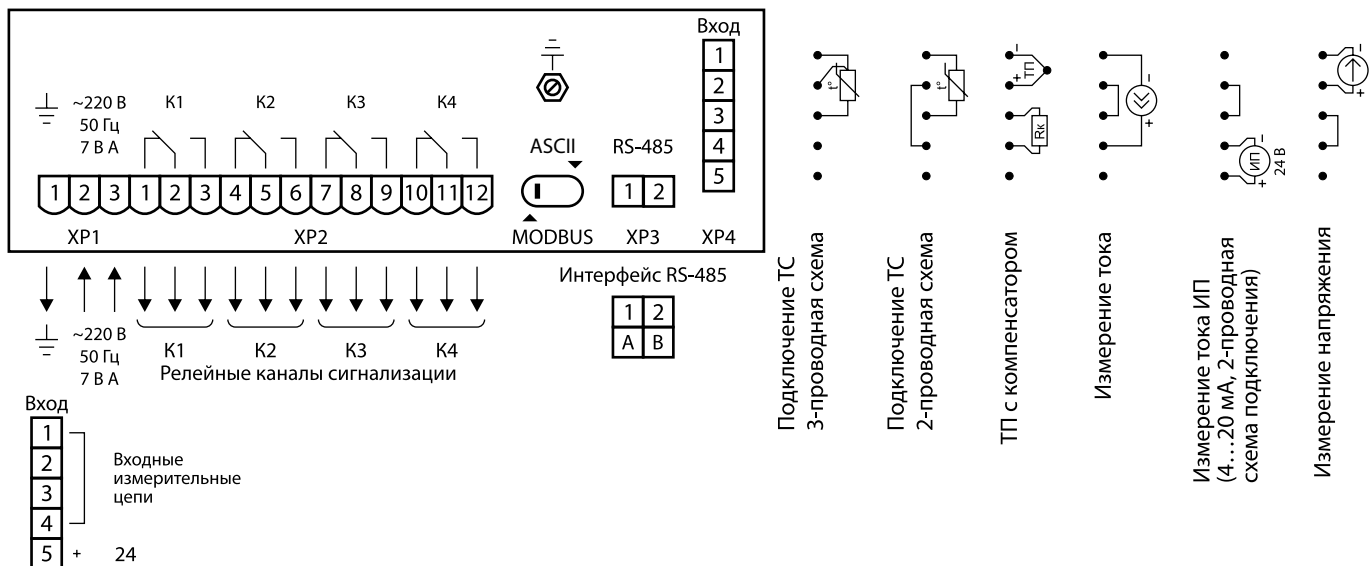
Вход
1
2
3
4
5

~220 В
50 Гц
7 В А

K1 K2 K3 K4

ASCII

RS-485

1 2 3 1 2 3 4 5 6 7 8 9 10 11 12

1 2

XP1 XP2

MODBUS XP3 XP4

Интерфейс RS-485

| 1 | 2 |
|---|---|
| A | B |

~220 В
50 Гц
7 В А

K1 K2 K3 K4
Релейные каналы сигнализации

Вход
1
2
3
4
5 + 24

Входные измерительные цепи

t°

t°

ТП

Rк

ИП
24 В

Подключение ТС
3-проводная схема

Подключение ТС
2-проводная схема

ТП с компенсатором

Измерение тока

Измерение тока ИП
(4…20 мА, 2-проводная схема подключения)

Измерение напряжения